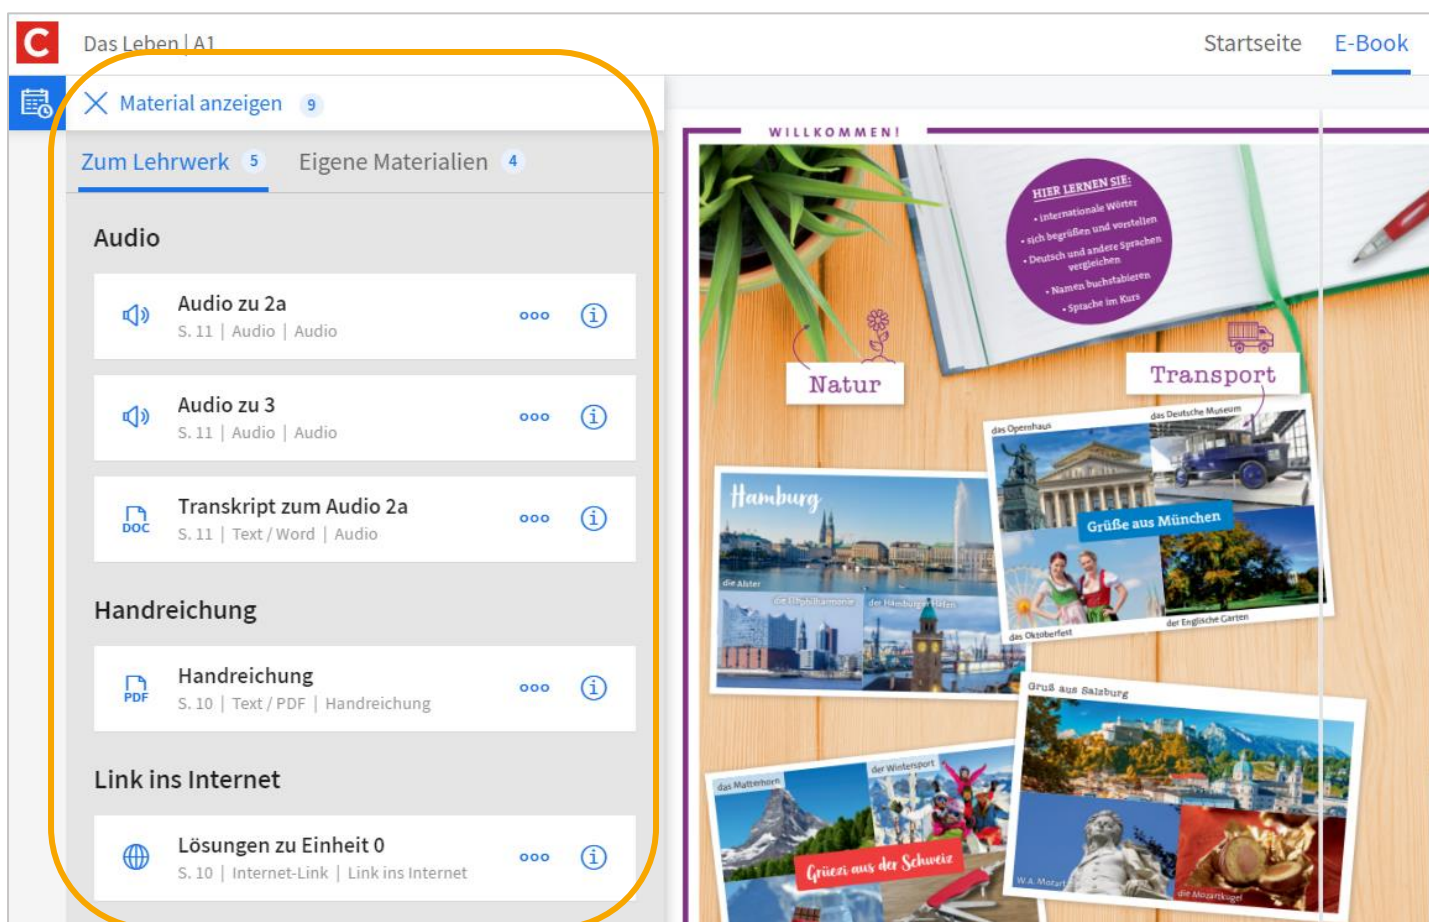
C Das Leben | A1

Startseite E-Book

Material anzeigen 9

Zum Lehrwerk 5 Eigene Materialien 4

Audio

Audio zu 2a
S. 11 | Audio | Audio

Audio zu 3
S. 11 | Audio | Audio

DOC
Transkript zum Audio 2a
S. 11 | Text / Word | Audio

Handreichung

PDF
Handreichung
S. 10 | Text / PDF | Handreichung

Link ins Internet

Lösungen zu Einheit 0
S. 10 | Internet-Link | Link ins Internet

WILLKOMMEN!

HIER LERNEN SIE:
• internationale Wörter
• sich begrüßen und vorstellen
• Deutsch und andere Sprachen vergleichen
• Namen buchstabieren
• Sprache im Kurs

Natur

Transport

Hamburg
die Alster
die Elbphilharmonie
der Hamburger Hafen

das Opernhaus
das Deutsche Museum
Grüße aus München
das Oktoberfest
der Englische Garten

Gruß aus Salzburg
W.A. Mozart
die Mozartkugel

das Matterhorn
der Wintersport
Grüezi aus der Schweiz